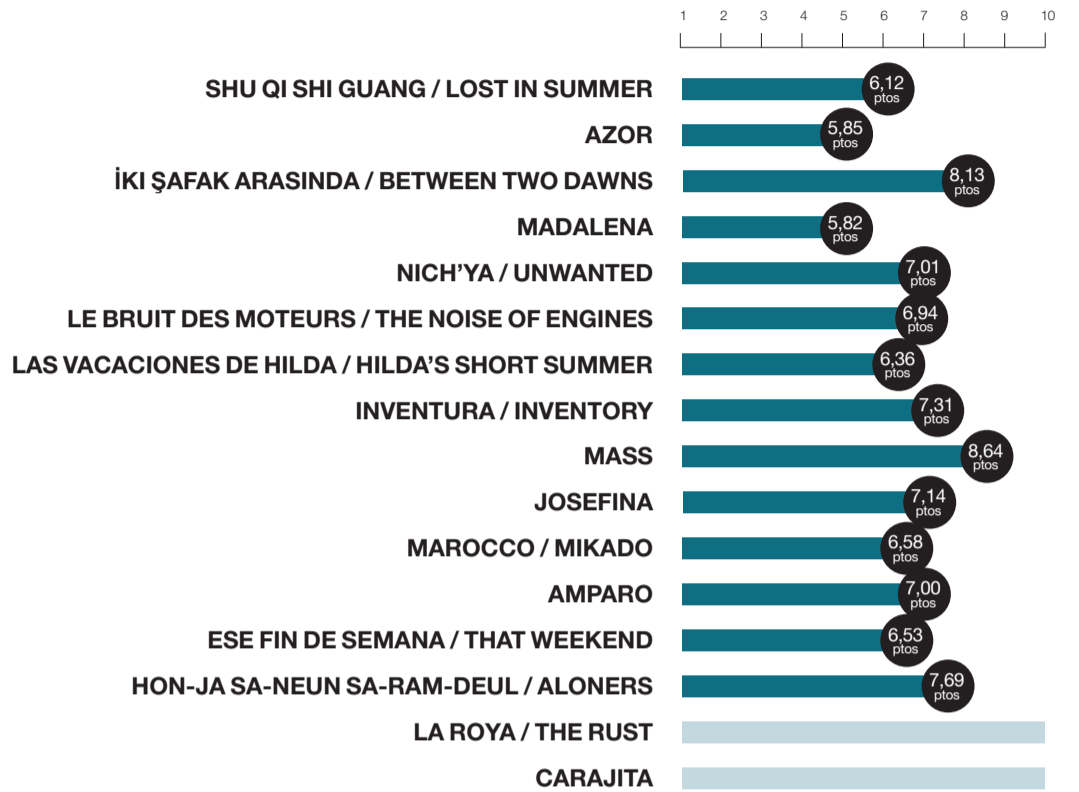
1 2 3 4 5 6 7 8 9 10

| Película | Puntuación |
|---|---|
| SHU QI SHI GUANG / LOST IN SUMMER | 6,12 ptos |
| AZOR | 5,85 ptos |
| İKI ŞAFAK ARASINDA / BETWEEN TWO DAWNS | 8,13 ptos |
| MADALENA | 5,82 ptos |
| NICH'YA / UNWANTED | 7,01 ptos |
| LE BRUIT DES MOTEURS / THE NOISE OF ENGINES | 6,94 ptos |
| LAS VACACIONES DE HILDA / HILDA'S SHORT SUMMER | 6,36 ptos |
| INVENTURA / INVENTORY | 7,31 ptos |
| MASS | 8,64 ptos |
| JOSEFINA | 7,14 ptos |
| MAROCCO / MIKADO | 6,58 ptos |
| AMPARO | 7,00 ptos |
| ESE FIN DE SEMANA / THAT WEEKEND | 6,53 ptos |
| HON-JA SA-NEUN SA-RAM-DEUL / ALONERS | 7,69 ptos |
| LA ROYA / THE RUST | |
| CARAJITA | |